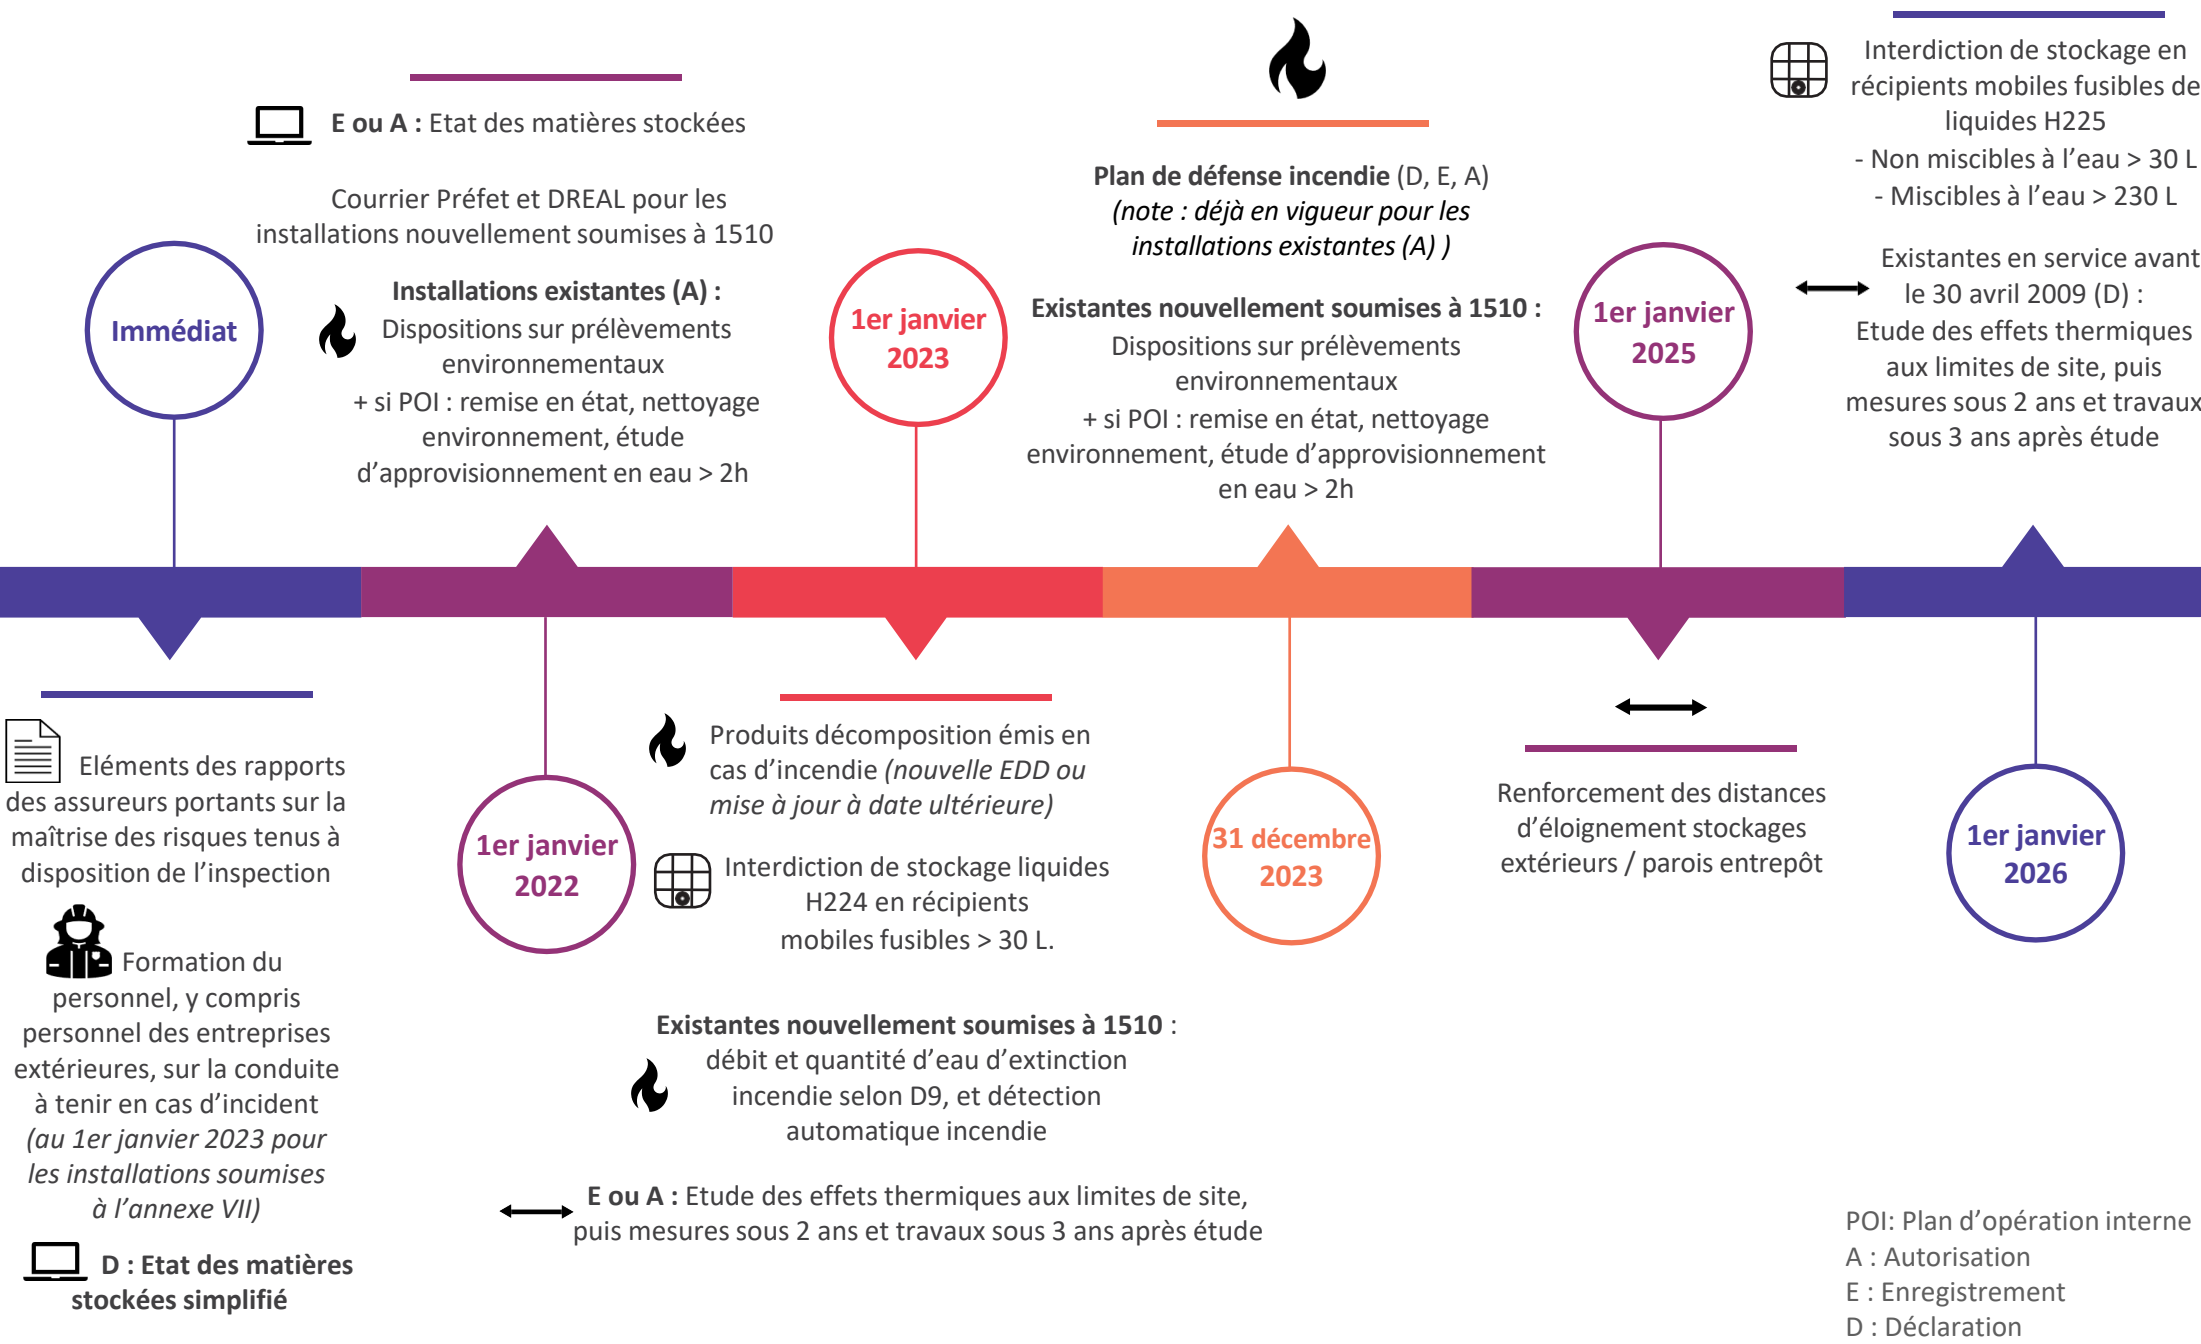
E ou A : Etat des matières stockées

Courrier Préfet et DREAL pour les installations nouvellement soumises à 1510

Installations existantes (A) : Dispositions sur prélèvements environnementaux + si POI : remise en état, nettoyage environnement, étude d'approvisionnement en eau > 2h

Immédiat

1er janvier 2023

Plan de défense incendie (D, E, A) *(note : déjà en vigueur pour les installations existantes (A) )*

Existantes nouvellement soumises à 1510 : Dispositions sur prélèvements environnementaux + si POI : remise en état, nettoyage environnement, étude d'approvisionnement en eau > 2h

1er janvier 2025

Interdiction de stockage en récipients mobiles fusibles de liquides H225
- Non miscibles à l'eau > 30 L
- Miscibles à l'eau > 230 L

Existantes en service avant le 30 avril 2009 (D) : Etude des effets thermiques aux limites de site, puis mesures sous 2 ans et travaux sous 3 ans après étude

Eléments des rapports des assureurs portant sur la maîtrise des risques tenus à disposition de l'inspection

Formation du personnel, y compris personnel des entreprises extérieures, sur la conduite à tenir en cas d'incident *(au 1er janvier 2023 pour les installations soumises à l'annexe VII)*

D : Etat des matières stockées simplifié

1er janvier 2022

Produits décomposition émis en cas d'incendie *(nouvelle EDD ou mise à jour à date ultérieure)*

Interdiction de stockage liquides H224 en récipients mobiles fusibles > 30 L.

Existantes nouvellement soumises à 1510 : débit et quantité d'eau d'extinction incendie selon D9, et détection automatique incendie

E ou A : Etude des effets thermiques aux limites de site, puis mesures sous 2 ans et travaux sous 3 ans après étude

31 décembre 2023

Renforcement des distances d'éloignement stockages extérieurs / parois entrepôt

1er janvier 2026

POI: Plan d'opération interne
A : Autorisation
E : Enregistrement
D : Déclaration